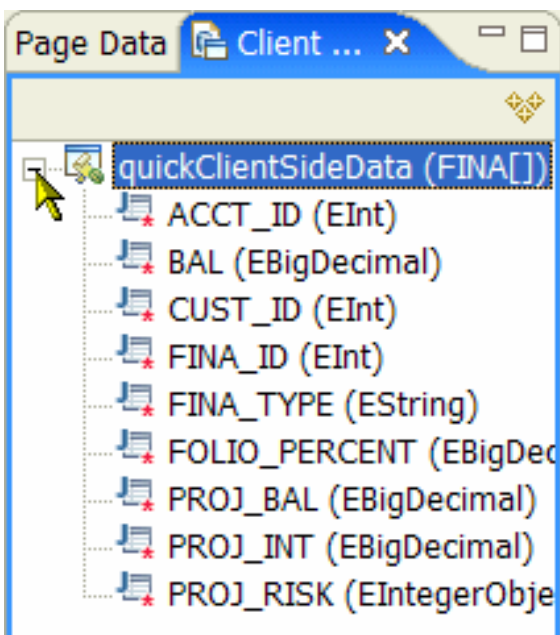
Page Data | Client ... ✕

quickClientSideData (FINA[])
ACCT_ID (EInt)
BAL (EBigDecimal)
CUST_ID (EInt)
FINA_ID (EInt)
FINA_TYPE (EString)
FOLIO_PERCENT (EBigDec
PROJ_BAL (EBigDecimal)
PROJ_INT (EBigDecimal)
PROJ_RISK (EIntegerObje